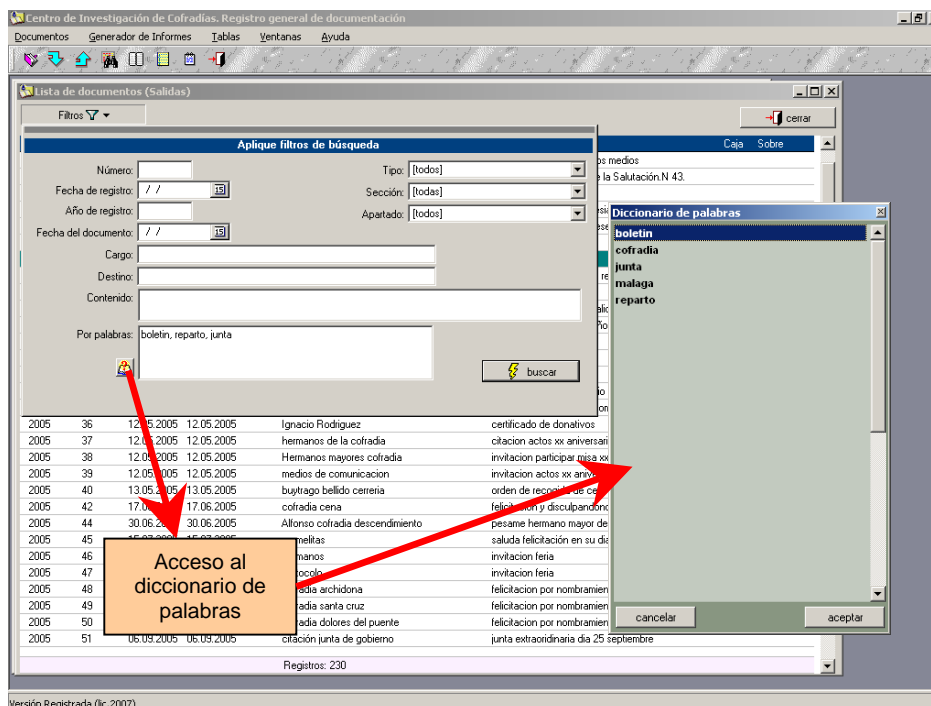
Centro de Investigación de Cofradías. Registro general de documentación

Documentos Generador de Informes Tablas Ventanas Ayuda

Lista de documentos (Salidas)

Filtros

cerrar

Aplique filtros de búsqueda

Número:
Fecha de registro: / /
Año de registro:
Fecha del documento: / /
Cargo:
Destino:
Contenido:
Por palabras: boletin, reparto, junta

Tipo: [todos]
Sección: [todas]
Apartado: [todos]

buscar

Caja Sobre

os medios
e la Salutación.N 43.

Diccionario de palabras

boletin
cofradia
junta
malaga
reparto

cancelar aceptar

| | | | | | |
|---|---|---|---|---|---|
| 2005 | 36 | 12.05.2005 | 12.05.2005 | Ignacio Rodriguez | certificado de donativos |
| 2005 | 37 | 12.05.2005 | 12.05.2005 | hermanos de la cofradia | citacion actos xx aniversari |
| 2005 | 38 | 12.05.2005 | 12.05.2005 | Hermanos mayores cofradia | invitacion participar misa xx |
| 2005 | 39 | 12.05.2005 | 12.05.2005 | medios de comunicacion | invitacion actos xx aniv |
| 2005 | 40 | 13.05.2005 | 13.05.2005 | buytrago bellido cerreria | orden de recogida de ce |
| 2005 | 42 | 17.06.2005 | 17.06.2005 | cofradia cena | felicitacion y disculpandono |
| 2005 | 44 | 30.06.2005 | 30.06.2005 | Alfonso cofradia descendimiento | pesame hermano mayor de |
| 2005 | 45 | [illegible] | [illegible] | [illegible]melitas | saluda felicitación en su di |
| 2005 | 46 | | | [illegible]manos | invitacion feria |
| 2005 | 47 | | | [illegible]tocolo | invitacion feria |
| 2005 | 48 | | | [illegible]radia archidona | felicitacion por nombramien |
| 2005 | 49 | | | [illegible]radia santa cruz | felicitacion por nombramien |
| 2005 | 50 | | | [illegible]radia dolores del puente | felicitacion por nombramien |
| 2005 | 51 | 06.09.2005 | 06.09.2005 | citación junta de gobierno | junta extraordinaria dia 25 septiembre |

Acceso al diccionario de palabras

Registros: 230

Versión Registrada (lic.2007)